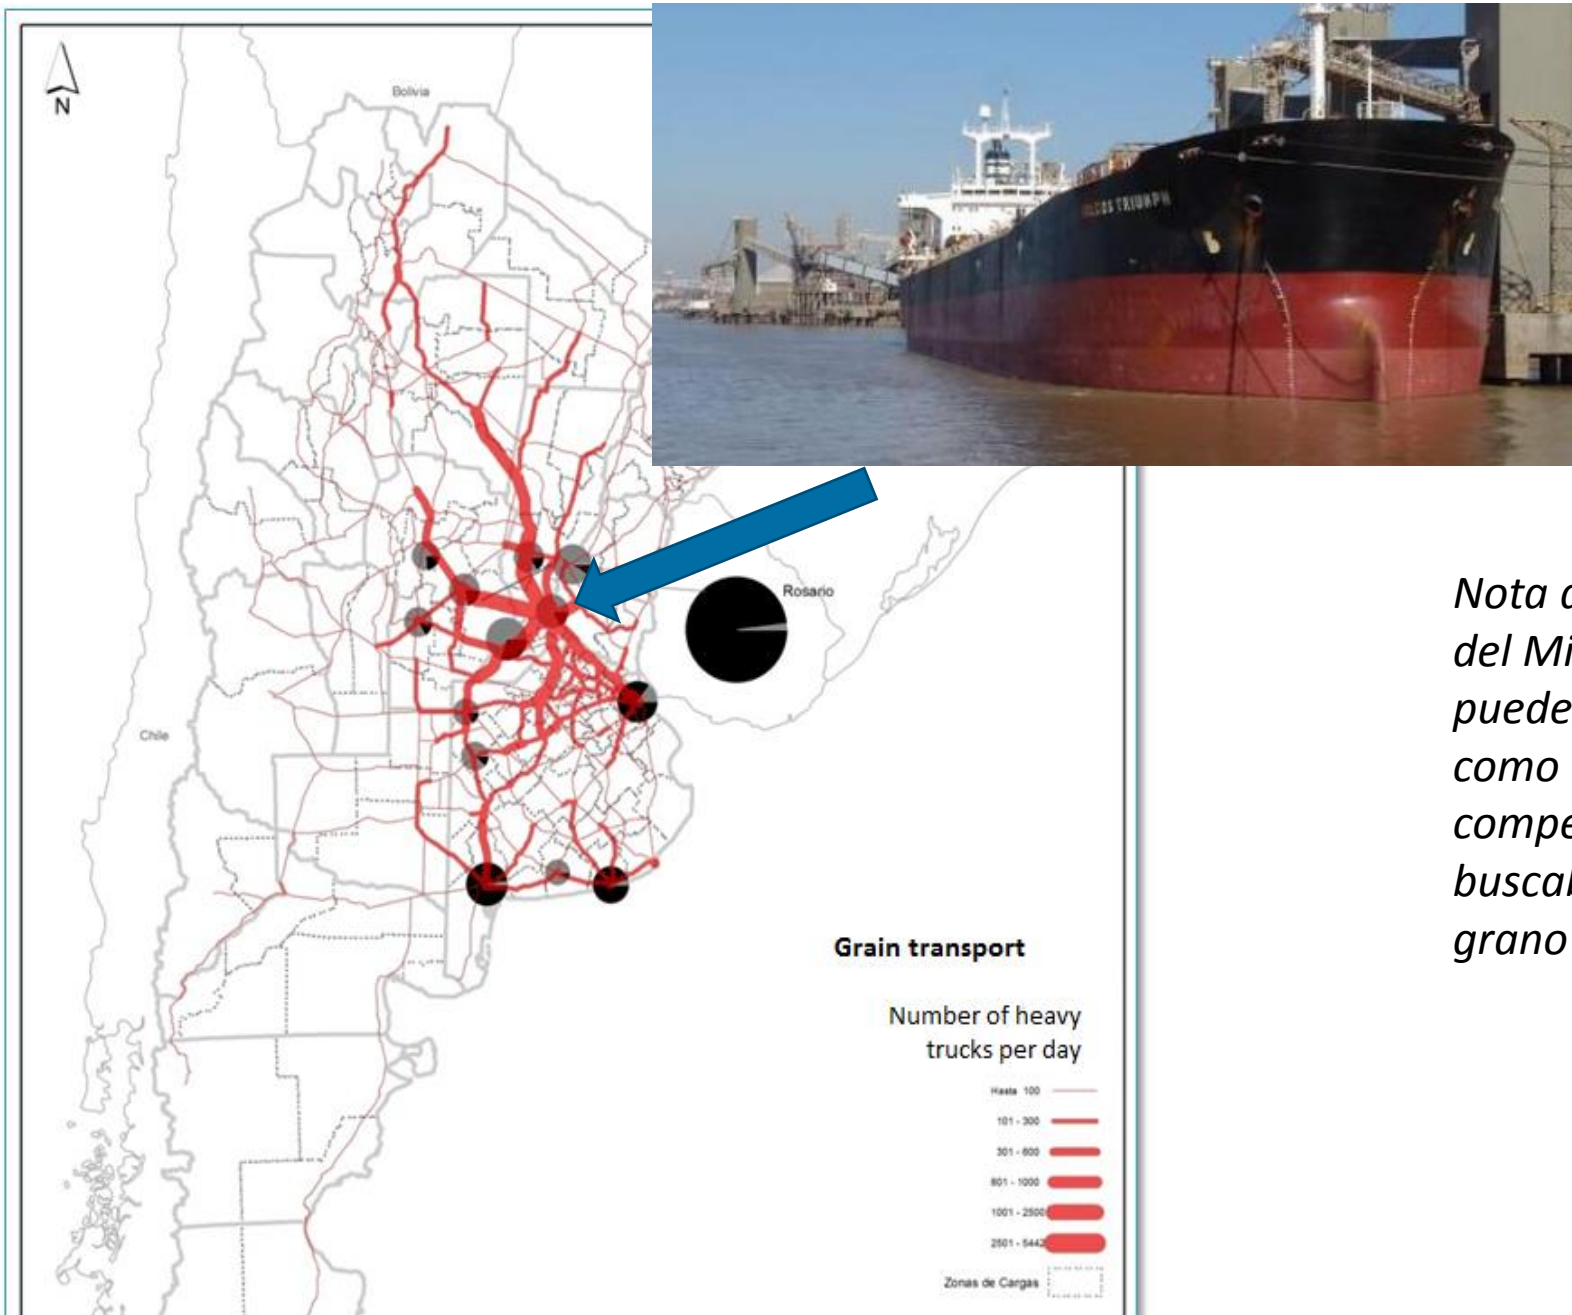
N

Bolivia

Chile

Rosario

TRIUMPH

Nota d
del Mi
puede
como
compe
buscal
grano

Grain transport

Number of heavy trucks per day

Hasta 100

101 - 300

301 - 600

601 - 1000

1001 - 2500

2501 - 5442

Zonas de Cargas